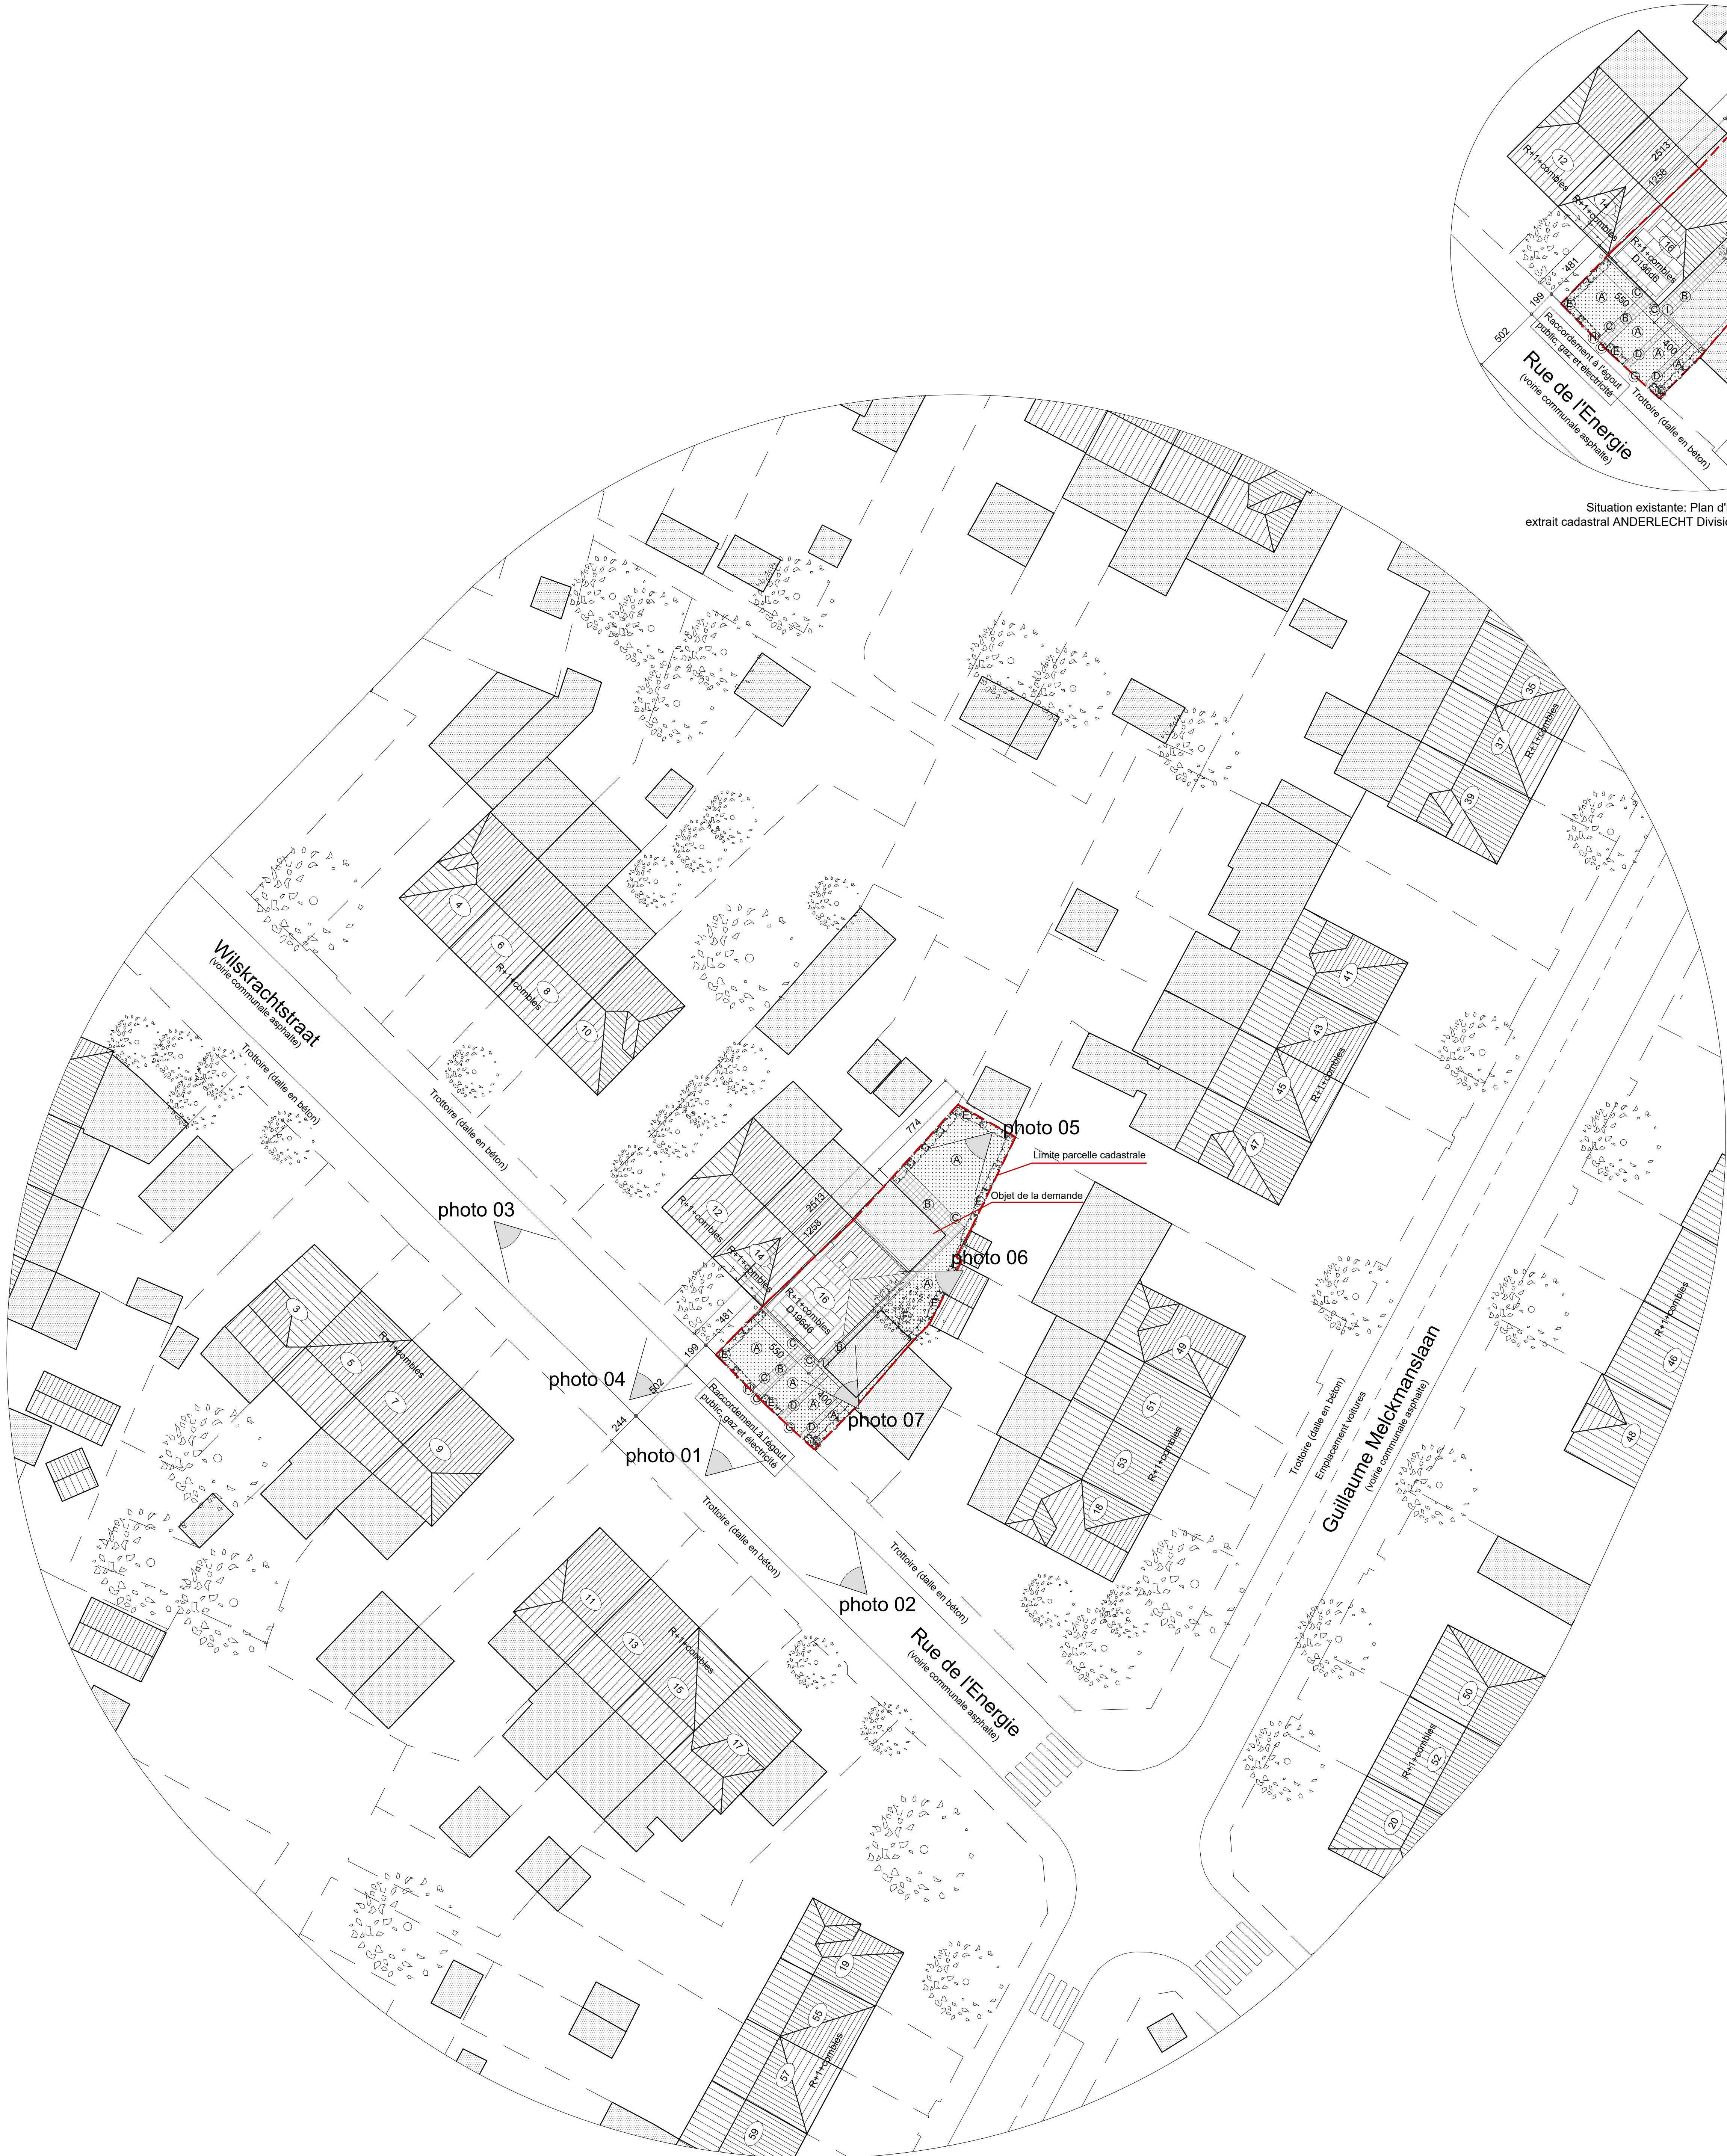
R+1+combles
12
14
R+1+combles
2513
1258
16
R+1+combles
D198d6
481
550
199
502
A B C
400
Raccordement à l'égout public, gaz et électricité
Rue de l'Energie
(voirie communale asphaltée)
Trottoire (dalle en béton)

Situation existante: Plan d'
extrait cadastral ANDERLECHT Divisi

35
37
R+1+combles
39
4
6
R+1+combles
8
10
41
43
45
R+1+combles
47
Wilskrachtstraat
(voirie communale asphaltée)
Trottoire (dalle en béton)
Trottoire (dalle en béton)
774
photo 05
Limite parcelle cadastrale
Objet de la demande
photo 03
12
R+1+combles
2513
1258
14
R+1+combles
16
R+1+combles
D198d6
photo 06
481
199
550
400
502
photo 04
244
photo 01
Raccordement à l'égout public, gaz et électricité
photo 07
3
5
R+1+combles
7
9
49
51
53
R+1+combles
18
R+1+combles
46
48
Trottoire (dalle en béton)
Emplacement voitures
Guillaume Melckmanslaan
(voirie communale asphaltée)
Trottoire (dalle en béton)
Trottoire (dalle en béton)
photo 02
Rue de l'Energie
(voirie communale asphaltée)
11
13
R+1+combles
15
17
50
R+1+combles
52
20
19
55
57
R+1+combles
59